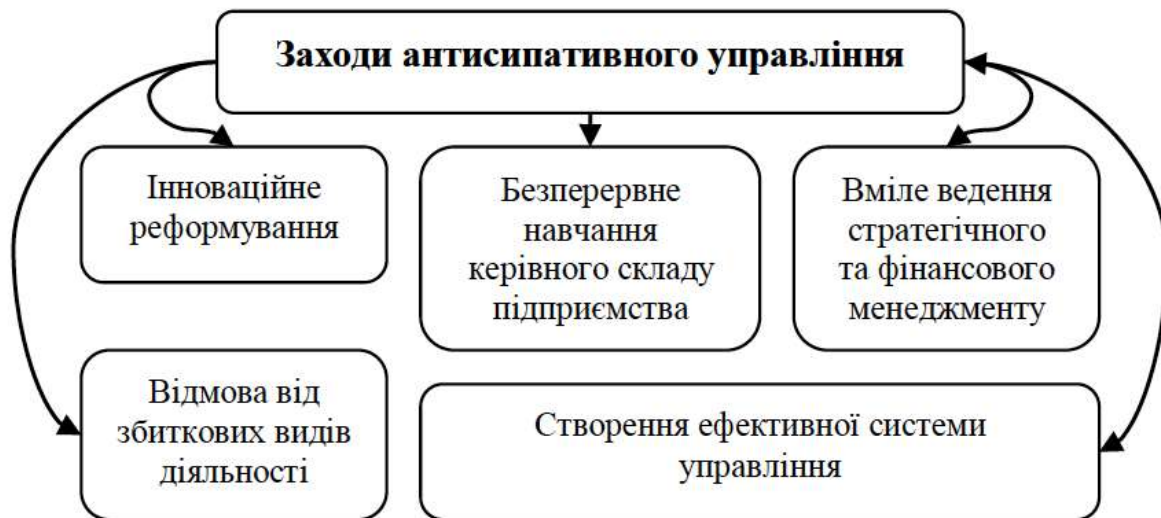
Заходи антисипативного управління

Інноваційне реформування

Безперервне навчання керівного складу підприємства

Вміле ведення стратегічного та фінансового менеджменту

Відмова від збиткових видів діяльності

Створення ефективної системи управління